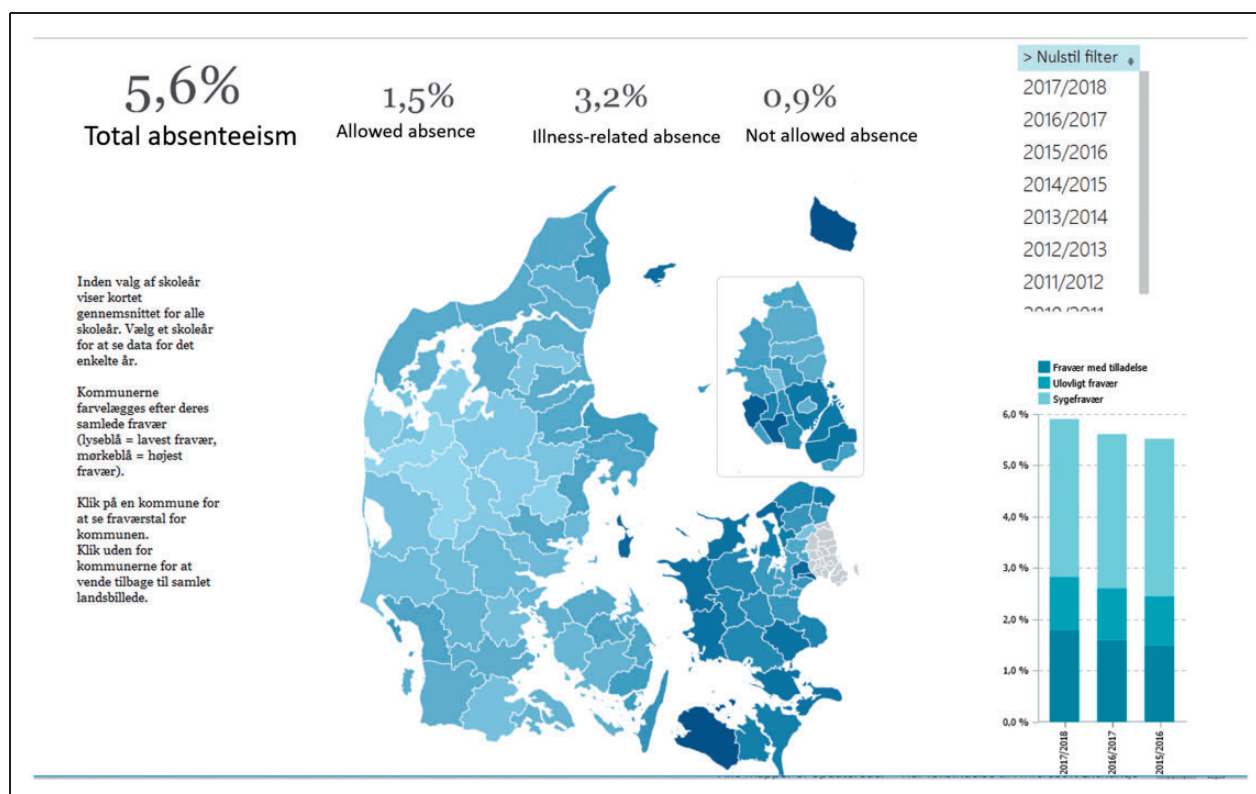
5,6%
Total absenteeism

1,5%
Allowed absence

3,2%
Illness-related absence

0,9%
Not allowed absence

> Nulstil filter
2017/2018
2016/2017
2015/2016
2014/2015
2013/2014
2012/2013
2011/2012
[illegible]

Inden valg af skoleår viser kortet gennemsnittet for alle skoleår. Vælg et skoleår for at se data for det enkelte år.

Kommunerne farvelægges efter deres samlede fravær (lyseblå = lavest fravær, mørkeblå = højest fravær).

Klik på en kommune for at se fraværstal for kommunen.
Klik uden for kommunerne for at vende tilbage til samlet landsbillede.

Fravær med tilladelse
Ulovligt fravær
Sygefravær

6,0 %
5,0 %
4,0 %
3,0 %
2,0 %
1,0 %
0,0 %

2017/2018
2016/2017
2015/2016

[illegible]